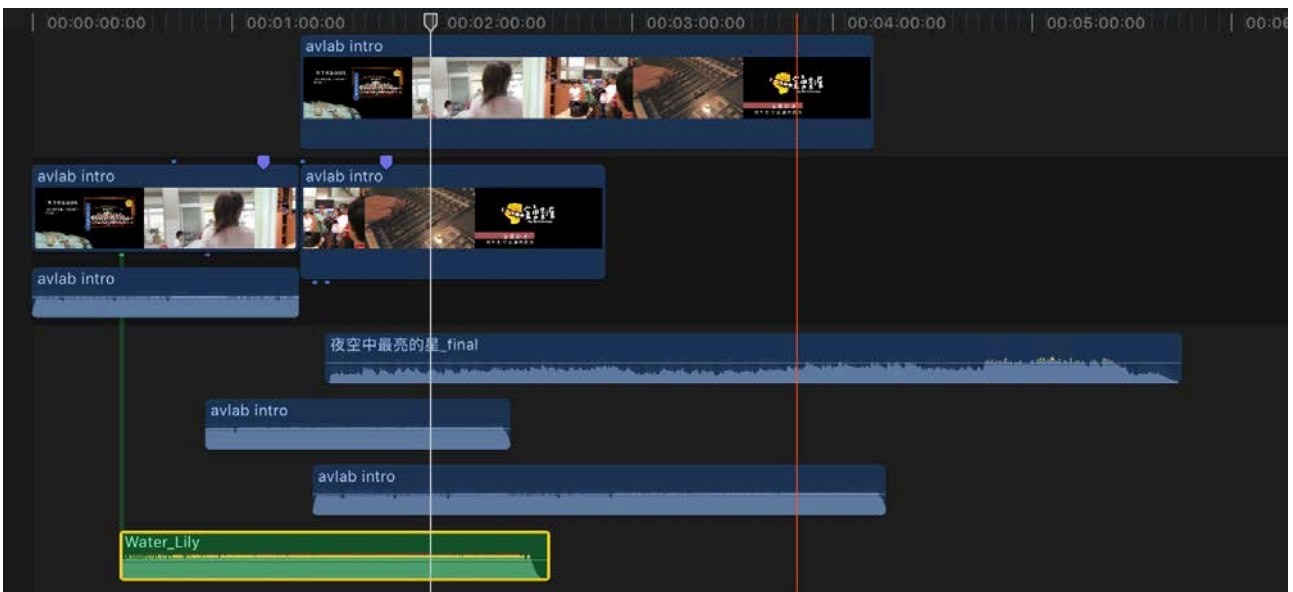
00:00:00:00 | 00:01:00:00 | 00:02:00:00 | 00:03:00:00 | 00:04:00:00 | 00:05:00:00 | 00:0

avlab intro

avlab intro

avlab intro

avlab intro

夜空中最亮的星_final

avlab intro

avlab intro

Water_Lily